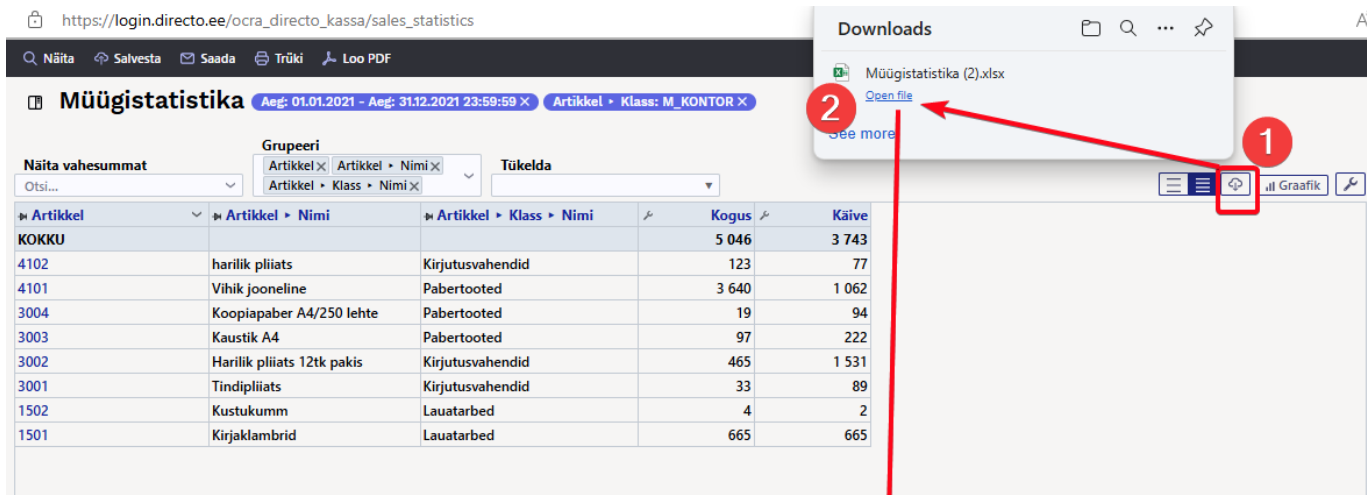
https://login.directo.ee/ocra_directo_kassa/sales_statistics

Näita Salvesta Saada Trüki Loo PDF

Müügistatistika Aeg: 01.01.2021 - Aeg: 31.12.2021 23:59:59 × Artikkel ▸ Klass: M_KONTOR ×

Näita vahesummat
Otsi...

Grupeeri
Artikkel × Artikkel ▸ Nimi × Artikkel ▸ Klass ▸ Nimi ×

Tükelda

Downloads
Müügistatistika (2).xlsx
Open file
See more

2
1

Graafik

| Artikkel | Artikkel ▸ Nimi | Artikkel ▸ Klass ▸ Nimi | Kogus | Käive |
|---|---|---|---|---|
| KOKKU | | | 5 046 | 3 743 |
| 4102 | harilik pliiats | Kirjutusvahendid | 123 | 77 |
| 4101 | Vihik jooneline | Pabertooted | 3 640 | 1 062 |
| 3004 | Koopiapaber A4/250 lehte | Pabertooted | 19 | 94 |
| 3003 | Kaustik A4 | Pabertooted | 97 | 222 |
| 3002 | Harilik pliiats 12tk pakis | Kirjutusvahendid | 465 | 1 531 |
| 3001 | Tindipliiats | Kirjutusvahendid | 33 | 89 |
| 1502 | Kustukumm | Lauatarbed | 4 | 2 |
| 1501 | Kirjaklambrid | Lauatarbed | 665 | 665 |